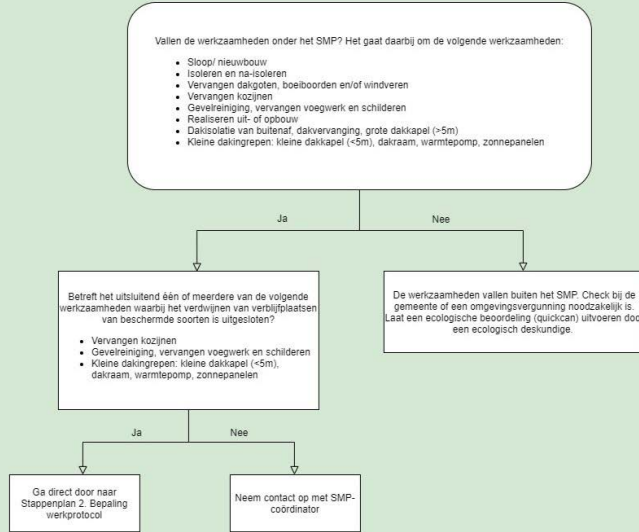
Vallen de werkzaamheden onder het SMP? Het gaat daarbij om de volgende werkzaamheden:

- Sloop/ nieuwbouw
- Isoleren en na-isoleren
- Vervangen dakgoten, boeiboorden en/of windveren
- Vervangen kozijnen
- Gevelreiniging, vervangen voegwerk en schilderen
- Realiseren uit- of opbouw
- Dakisolatie van buitenaf, dakvervanging, grote dakkapel (>5m)
- Kleine dakingrepen: kleine dakkapel (<5m), dakraam, warmtepomp, zonnepanelen

Ja

Nee

Betreft het uitsluitend één of meerdere van de volgende werkzaamheden waarbij het verdwijnen van verblijfplaatsen van beschermde soorten is uitgesloten?

- Vervangen kozijnen
- Gevelreiniging, vervangen voegwerk en schilderen
- Kleine dakingrepen: kleine dakkapel (<5m), dakraam, warmtepomp, zonnepanelen

De werkzaamheden vallen buiten het SMP. Check bij de gemeente of een omgevingsvergunning noodzakelijk is. Laat een ecologische beoordeling (quickcan) uitvoeren door een ecologisch deskundige.

Ja

Nee

Ga direct door naar Stappenplan 2. Bepaling werkprotocol

Neem contact op met SMP-coördinator